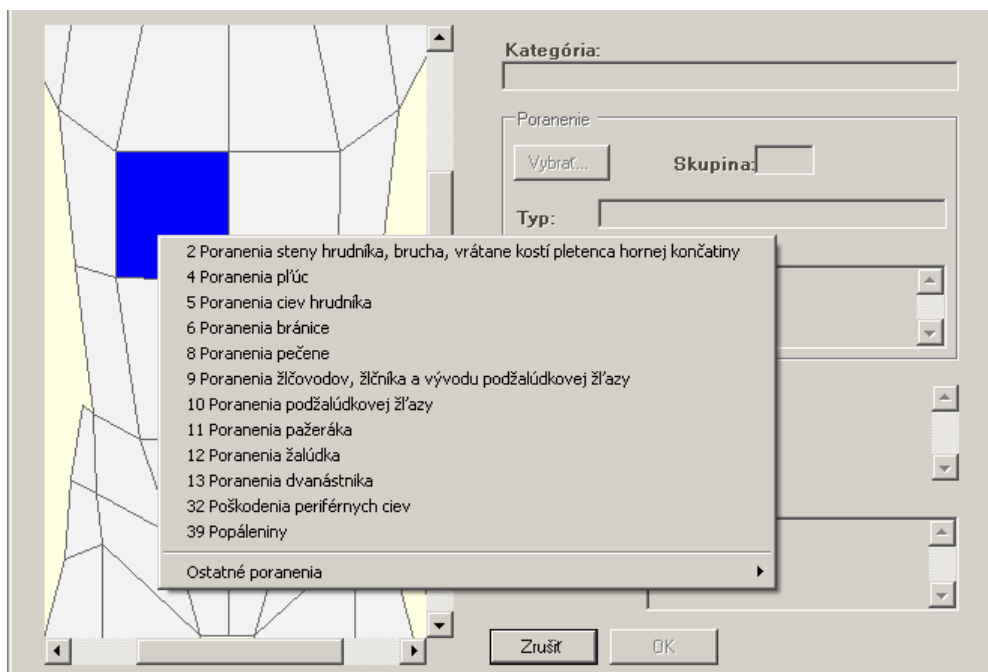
Kategória:

Poranenie

Vybrať...

Skupina:

Typ:

2 Poranenia steny hrudníka, brucha, vrátane kostí pletenca hornej končatiny
4 Poranenia pľúc
5 Poranenia ciev hrudníka
6 Poranenia bránice
8 Poranenia pečene
9 Poranenia žlčovodov, žlčníka a vývodu podžalúdkovej žľazy
10 Poranenia podžalúdkovej žľazy
11 Poranenia pažeráka
12 Poranenia žalúdka
13 Poranenia dvanástnika
32 Poškodenia periférnych ciev
39 Popáleniny

Ostatné poranenia

Zrušiť

OK